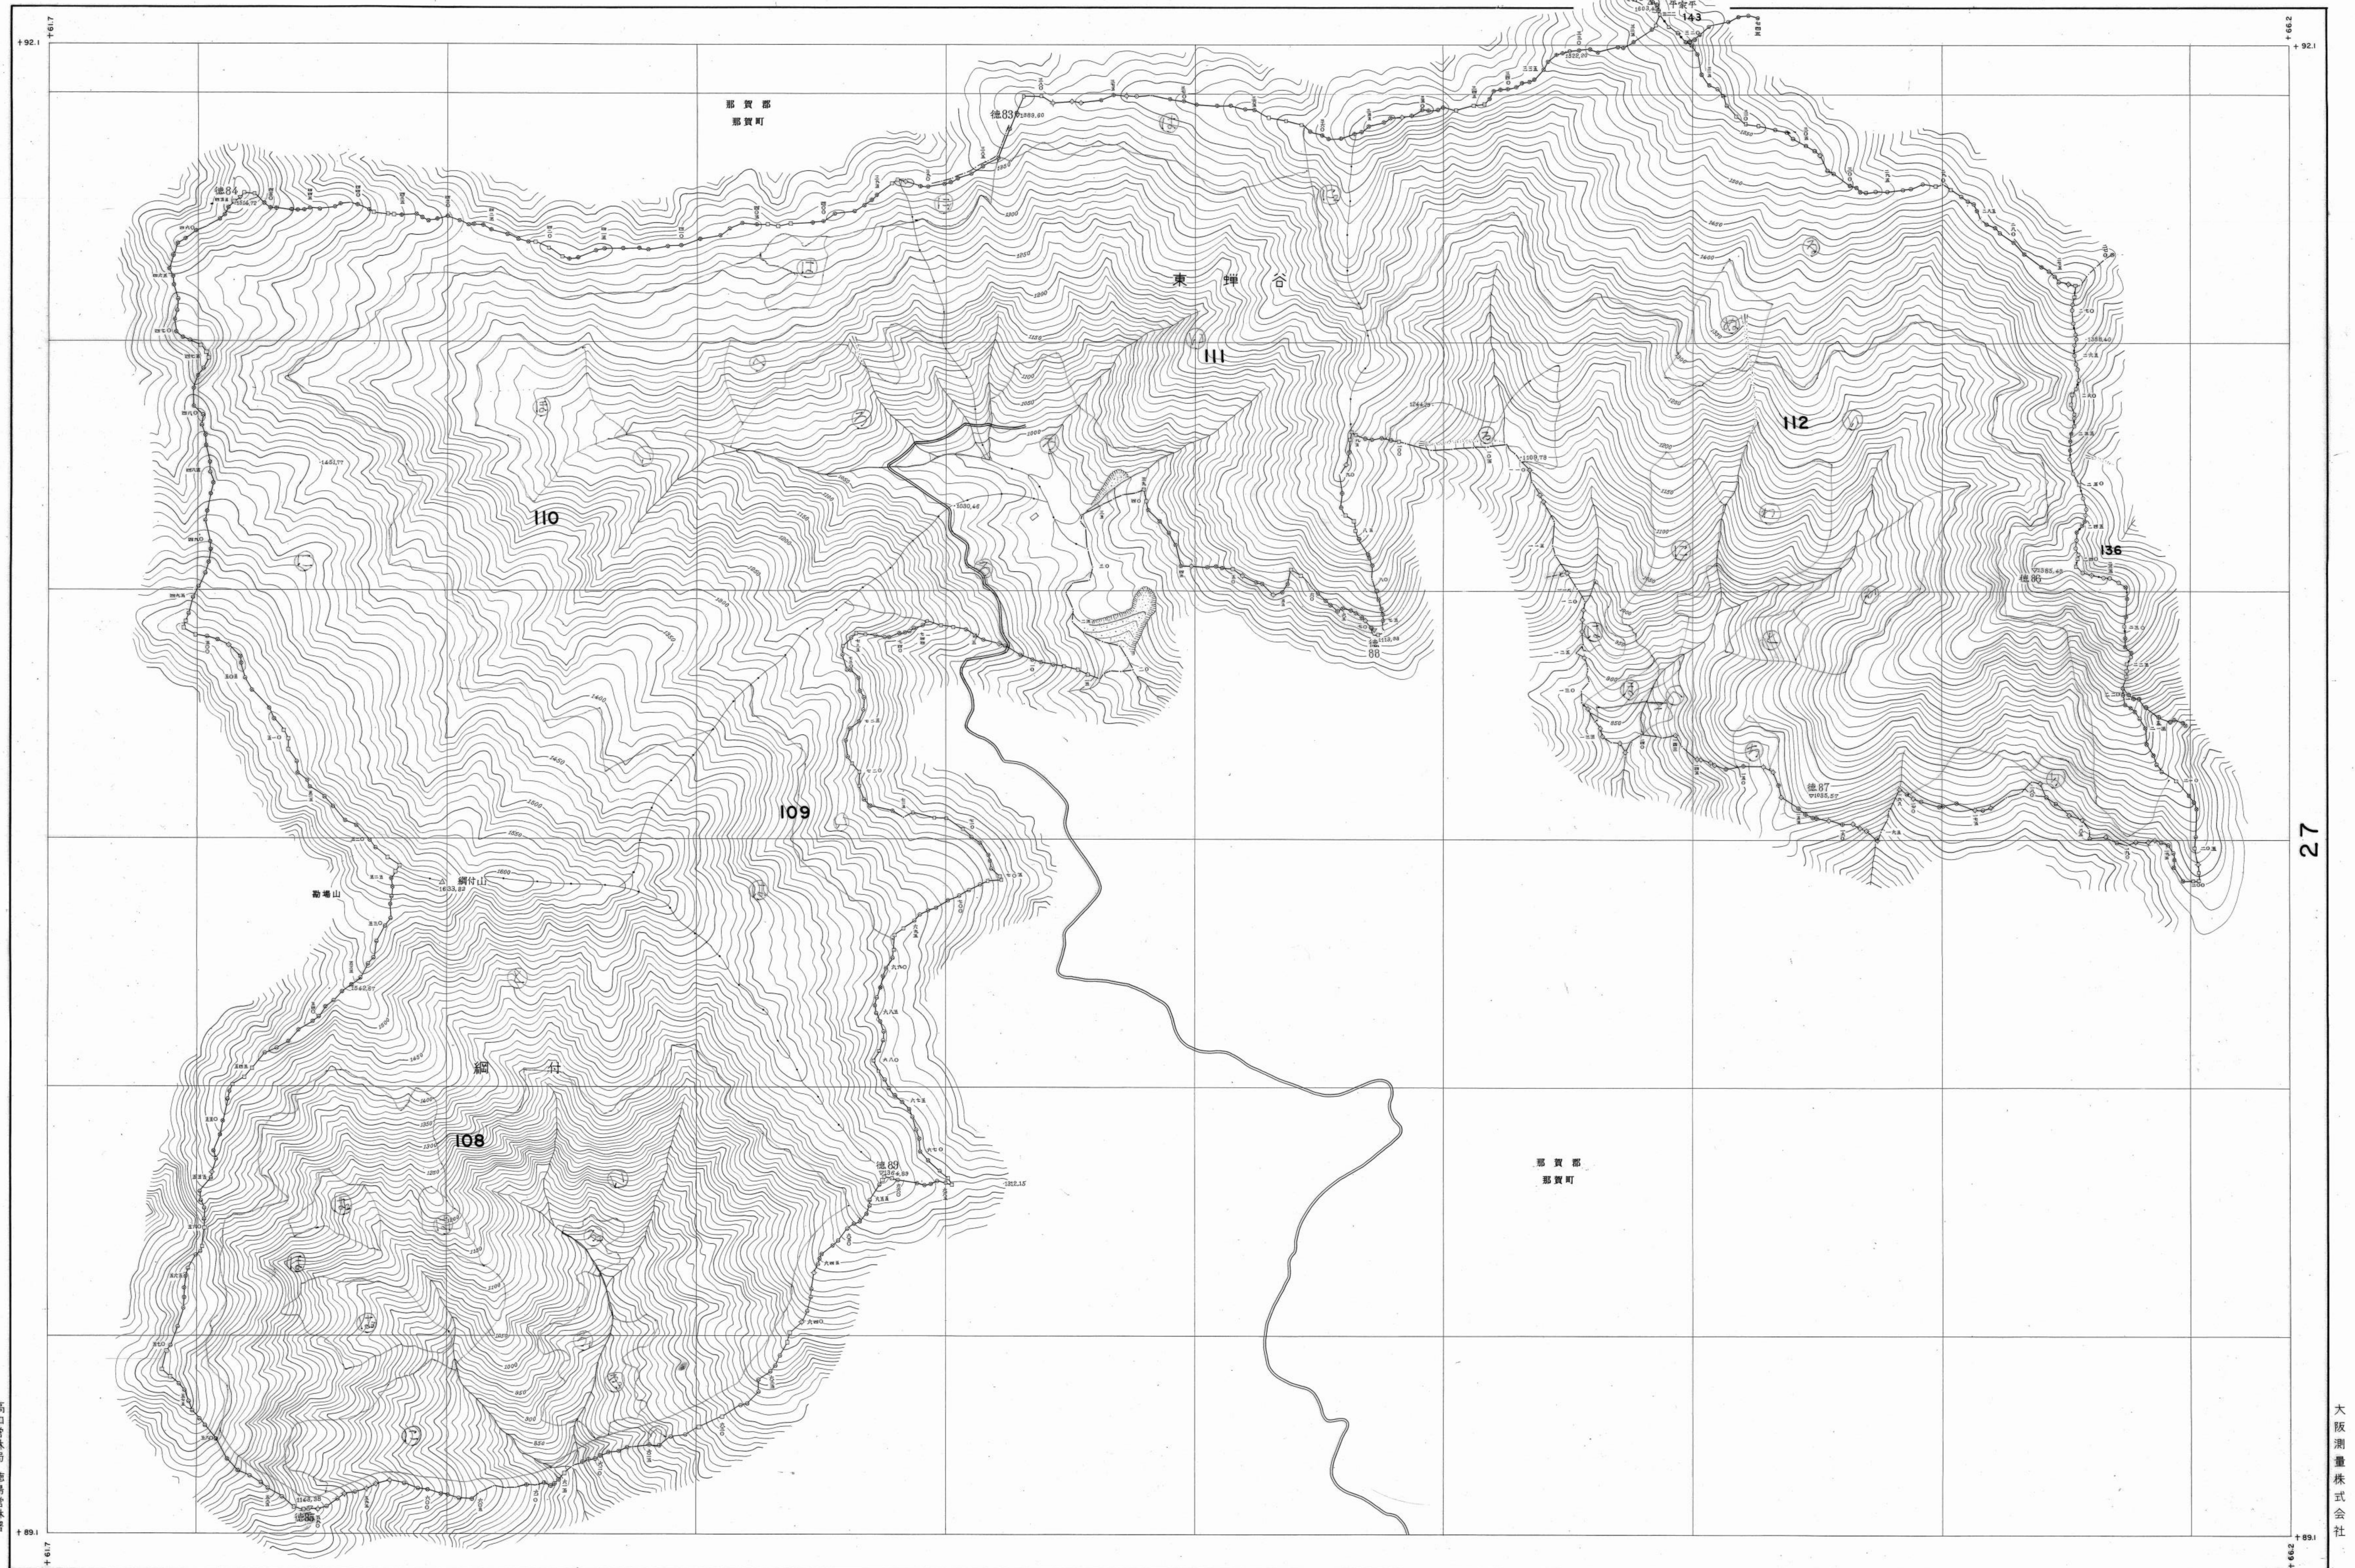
+61.7
+92.1
+66.2
+92.1
143
那賀郡
那賀町
徳83
1883.90
徳84
東 蟬 谷
111
112
110
136
徳86
88
109
徳87
勘場山
網付山
1633.22
網 付
108
徳89
1312.15
那賀郡
那賀町
27
徳85
大阪測量株式会社
+89.1
+61.7
+89.1
+66.2